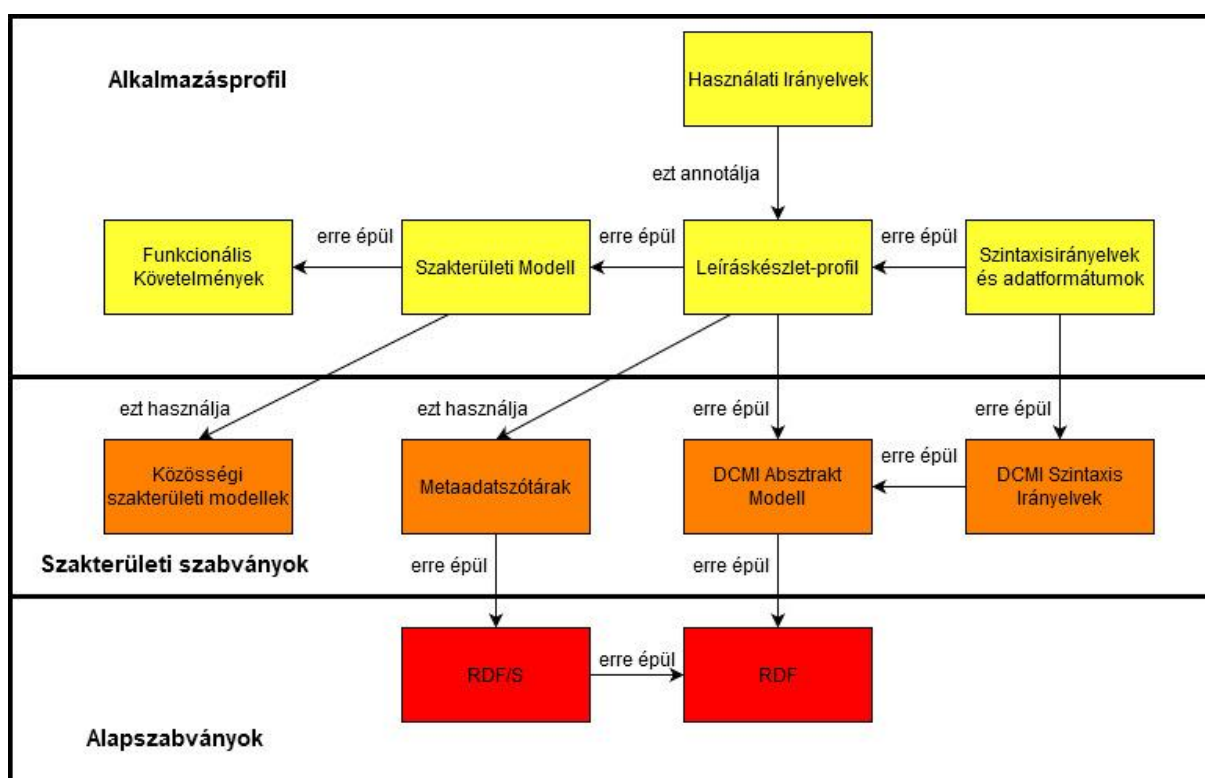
Alkalmazásprofil

Használati Irányelvek

ezt annotálja

Funkcionális Követelmények

erre épül

Szakterületi Modell

erre épül

Leíráskészlet-profil

erre épül

Szintaxisirányelvek és adatformátumok

ezt használja

ezt használja

erre épül

erre épül

Közösségi szakterületi modellek

Metaadatszótárak

DCMI Absztrakt Modell

erre épül

DCMI Szintaxis Irányelvek

Szakterületi szabványok

erre épül

erre épül

RDF/S

erre épül

RDF

Alapszabványok